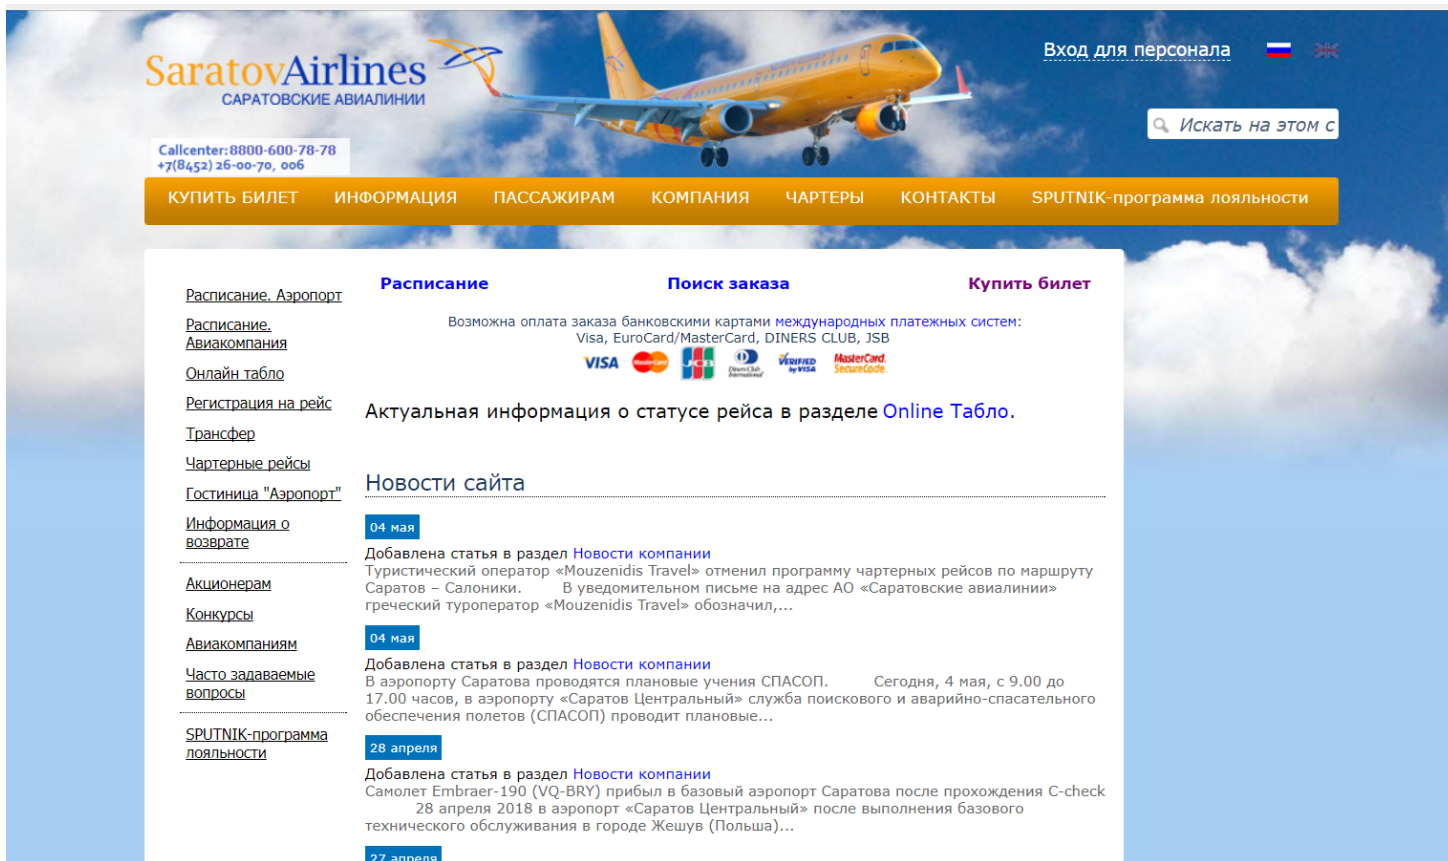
SaratovAirlines
САРАТОВСКИЕ АВИАЛИНИИ

Callcenter:8800-600-78-78
+7(8452) 26-00-70, 006

Вход для персонала

Искать на этом с

КУПИТЬ БИЛЕТ ИНФОРМАЦИЯ ПАССАЖИРАМ КОМПАНИЯ ЧАРТЕРЫ КОНТАКТЫ SPUTNIK-программа лояльности

Расписание. Аэропорт
Расписание. Авиакомпания
Онлайн табло
Регистрация на рейс
Трансфер
Чартерные рейсы
Гостиница "Аэропорт"
Информация о возврате

Акционерам
Конкурсы
Авиакомпаниям
Часто задаваемые вопросы

SPUTNIK-программа лояльности

Расписание Поиск заказа Купить билет

Возможна оплата заказа банковскими картами международных платежных систем: Visa, EuroCard/MasterCard, DINERS CLUB, JSB

VISA MasterCard JCB Diners Club International VERIFIED by VISA MasterCard SecureCode

Актуальная информация о статусе рейса в разделе Online Табло.

Новости сайта

04 мая
Добавлена статья в раздел Новости компании
Туристический оператор «Mouzenidis Travel» отменил программу чартерных рейсов по маршруту Саратов – Салоники. В уведомительном письме на адрес АО «Саратовские авиалинии» греческий туроператор «Mouzenidis Travel» обозначил,...

04 мая
Добавлена статья в раздел Новости компании
В аэропорту Саратова проводятся плановые учения СПАСОП. Сегодня, 4 мая, с 9.00 до 17.00 часов, в аэропорту «Саратов Центральный» служба поискового и аварийно-спасательного обеспечения полетов (СПАСОП) проводит плановые...

28 апреля
Добавлена статья в раздел Новости компании
Самолет Embraer-190 (VQ-BRY) прибыл в базовый аэропорт Саратова после прохождения C-check 28 апреля 2018 в аэропорт «Саратов Центральный» после выполнения базового технического обслуживания в городе Жешув (Польша)...

27 апреля